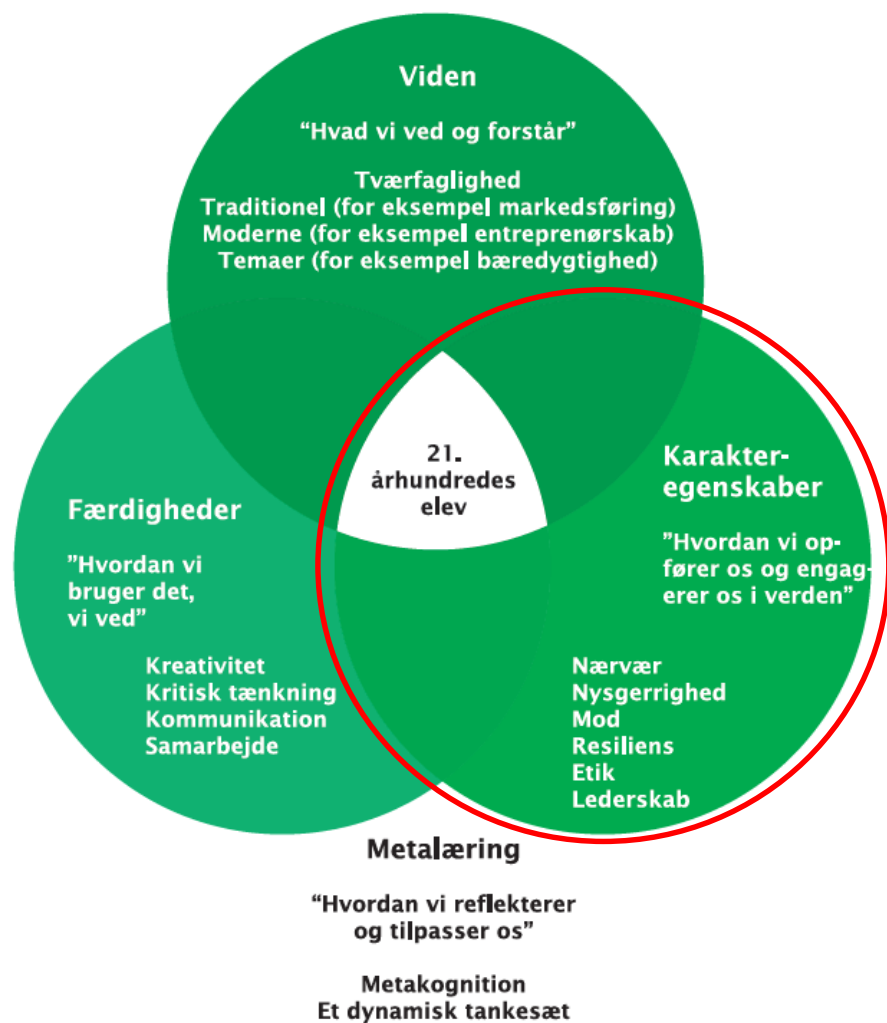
Viden

“Hvad vi ved og forstår”

Tværfaglighed
Traditionel (for eksempel markedsføring)
Moderne (for eksempel entreprenørskab)
Temaer (for eksempel bæredygtighed)

21. århundredes elev

Færdigheder

”Hvordan vi bruger det, vi ved”

Kreativitet
Kritisk tænkning
Kommunikation
Samarbejde

Karakteregenskaber

”Hvordan vi opfører os og engagerer os i verden”

Nærvær
Nysgerrighed
Mod
Resiliens
Etik
Lederskab

Metalæring

“Hvordan vi reflekterer og tilpasser os”

Metakognition
Et dynamisk tankesæt